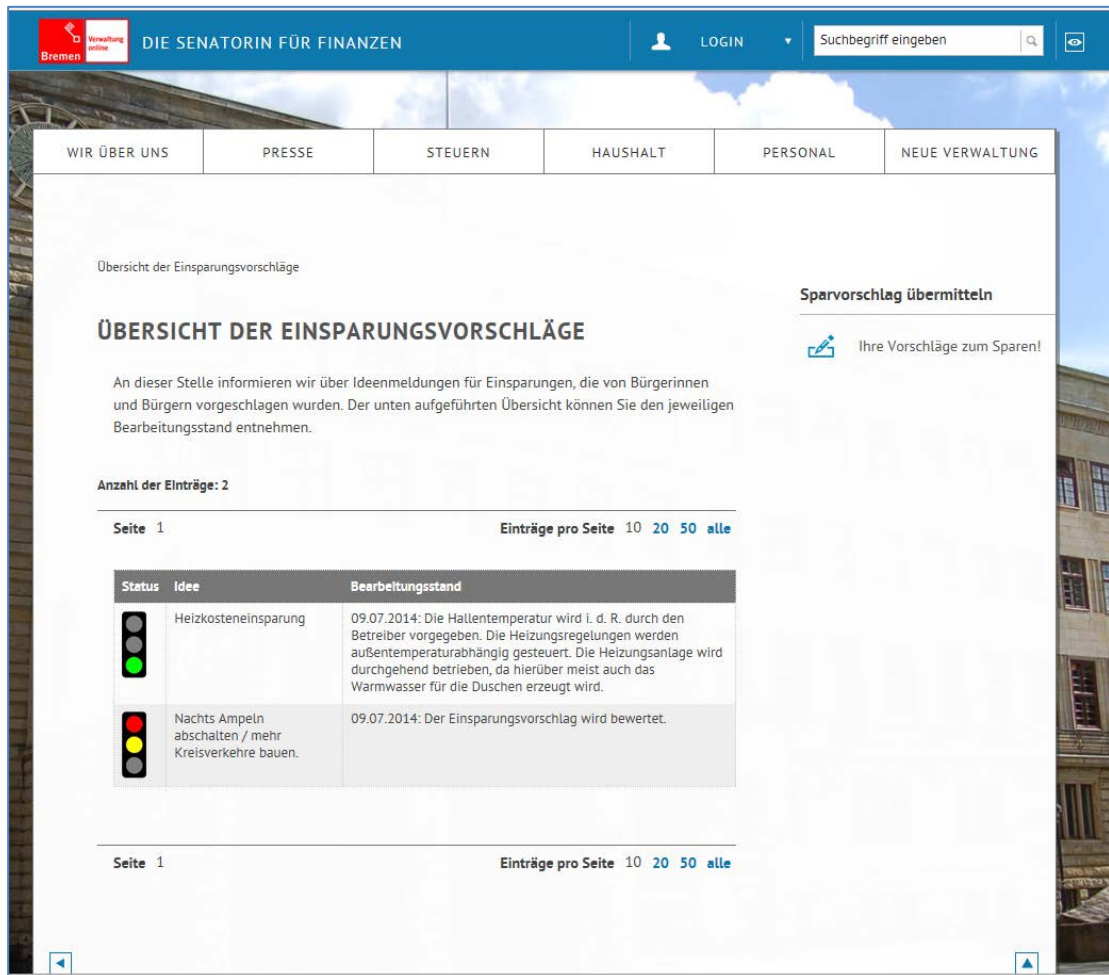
Bremen Verwaltung online DIE SENATORIN FÜR FINANZEN

LOGIN

Suchbegriff eingeben

WIR ÜBER UNS | PRESSE | STEUERN | HAUSHALT | PERSONAL | NEUE VERWALTUNG

Übersicht der Einsparungsvorschläge

ÜBERSICHT DER EINSPARUNGSVORSCHLÄGE

An dieser Stelle informieren wir über Ideenmeldungen für Einsparungen, die von Bürgerinnen und Bürgern vorgeschlagen wurden. Der unten aufgeführten Übersicht können Sie den jeweiligen Bearbeitungsstand entnehmen.

Anzahl der Einträge: 2

Seite 1

Einträge pro Seite 10 20 50 alle

| Status | Idee | Bearbeitungsstand |
|---|---|---|
| | Heizkosteneinsparung | 09.07.2014: Die Hallentemperatur wird i. d. R. durch den Betreiber vorgegeben. Die Heizungsregelungen werden außentemperaturabhängig gesteuert. Die Heizungsanlage wird durchgehend betrieben, da hierüber meist auch das Warmwasser für die Duschen erzeugt wird. |
| | Nachts Ampeln abschalten / mehr Kreisverkehre bauen. | 09.07.2014: Der Einsparungsvorschlag wird bewertet. |

Seite 1

Einträge pro Seite 10 20 50 alle

Sparvorschlag übermitteln

Ihre Vorschläge zum Sparen!